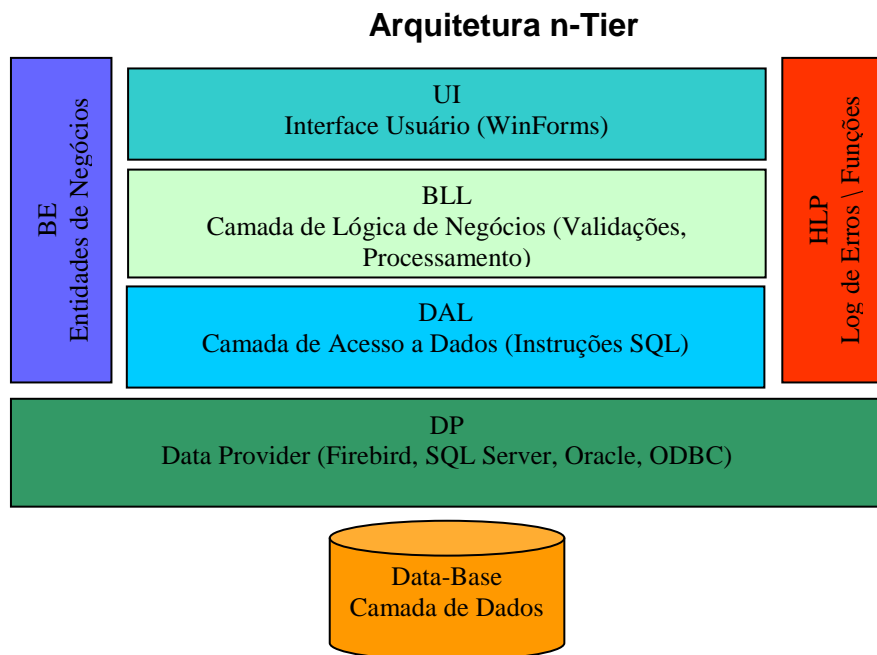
Arquitetura n-Tier

BE
Entidades de Negócios

UI
Interface Usuário (WinForms)

BLL
Camada de Lógica de Negócios (Validações, Processamento)

DAL
Camada de Acesso a Dados (Instruções SQL)

HLP
Log de Erros \ Funções

DP
Data Provider (Firebird, SQL Server, Oracle, ODBC)

Data-Base
Camada de Dados